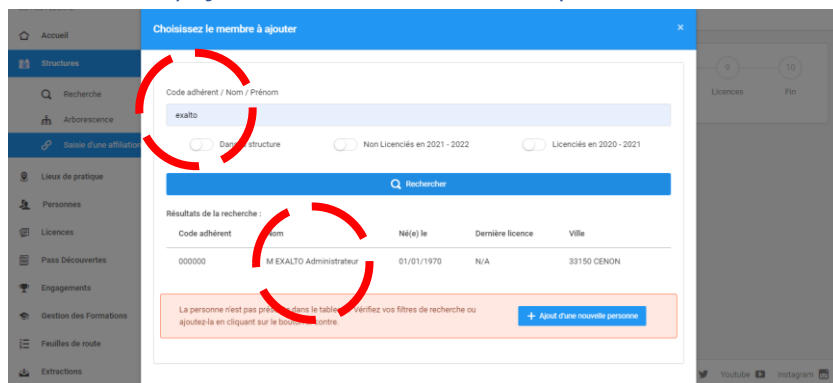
Accueil
Structures
Recherche
Arborescence
Saisie d'une affiliation
Lieux de pratique
Personnes
Licences
Pass Découvertes
Engagements
Gestion des Formations
Feuilles de route
Extractions

Choisissez le membre à ajouter
×

Code adhérent / Nom / Prénom
exalto

Dans la structure
Non Licenciés en 2021 - 2022
Licenciés en 2020 - 2021

Rechercher

Résultats de la recherche :

| Code adhérent | Nom | Né(e) le | Dernière licence | Ville |
|---|---|---|---|---|
| 000000 | M EXALTO Administrateur | 01/01/1970 | N/A | 33150 CENON |

La personne n'est pas présente dans le tableau ? Vérifiez vos filtres de recherche ou ajoutez-la en cliquant sur le bouton ci-contre.

+ Ajout d'une nouvelle personne

9
10
Licences
Fin

Youtube
Instagram